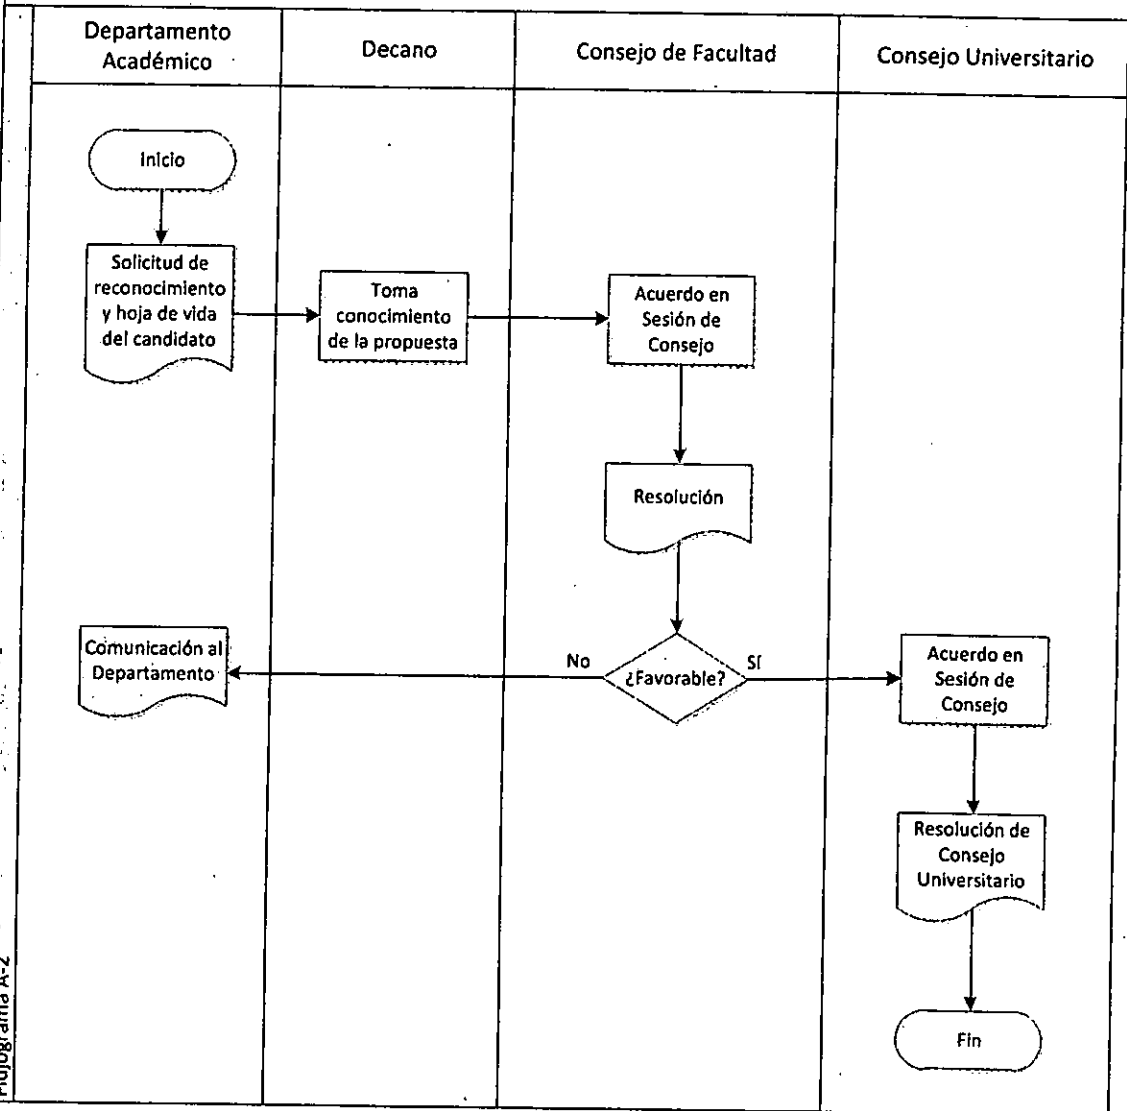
Flujograma A-2

| Departamento Académico | Decano | Consejo de Facultad | Consejo Universitario |
|---|---|---|---|

Inicio

Solicitud de reconocimiento y hoja de vida del candidato

Toma conocimiento de la propuesta

Acuerdo en Sesión de Consejo

Resolución

¿Favorable?

No

SÍ

Comunicación al Departamento

Acuerdo en Sesión de Consejo

Resolución de Consejo Universitario

Fin